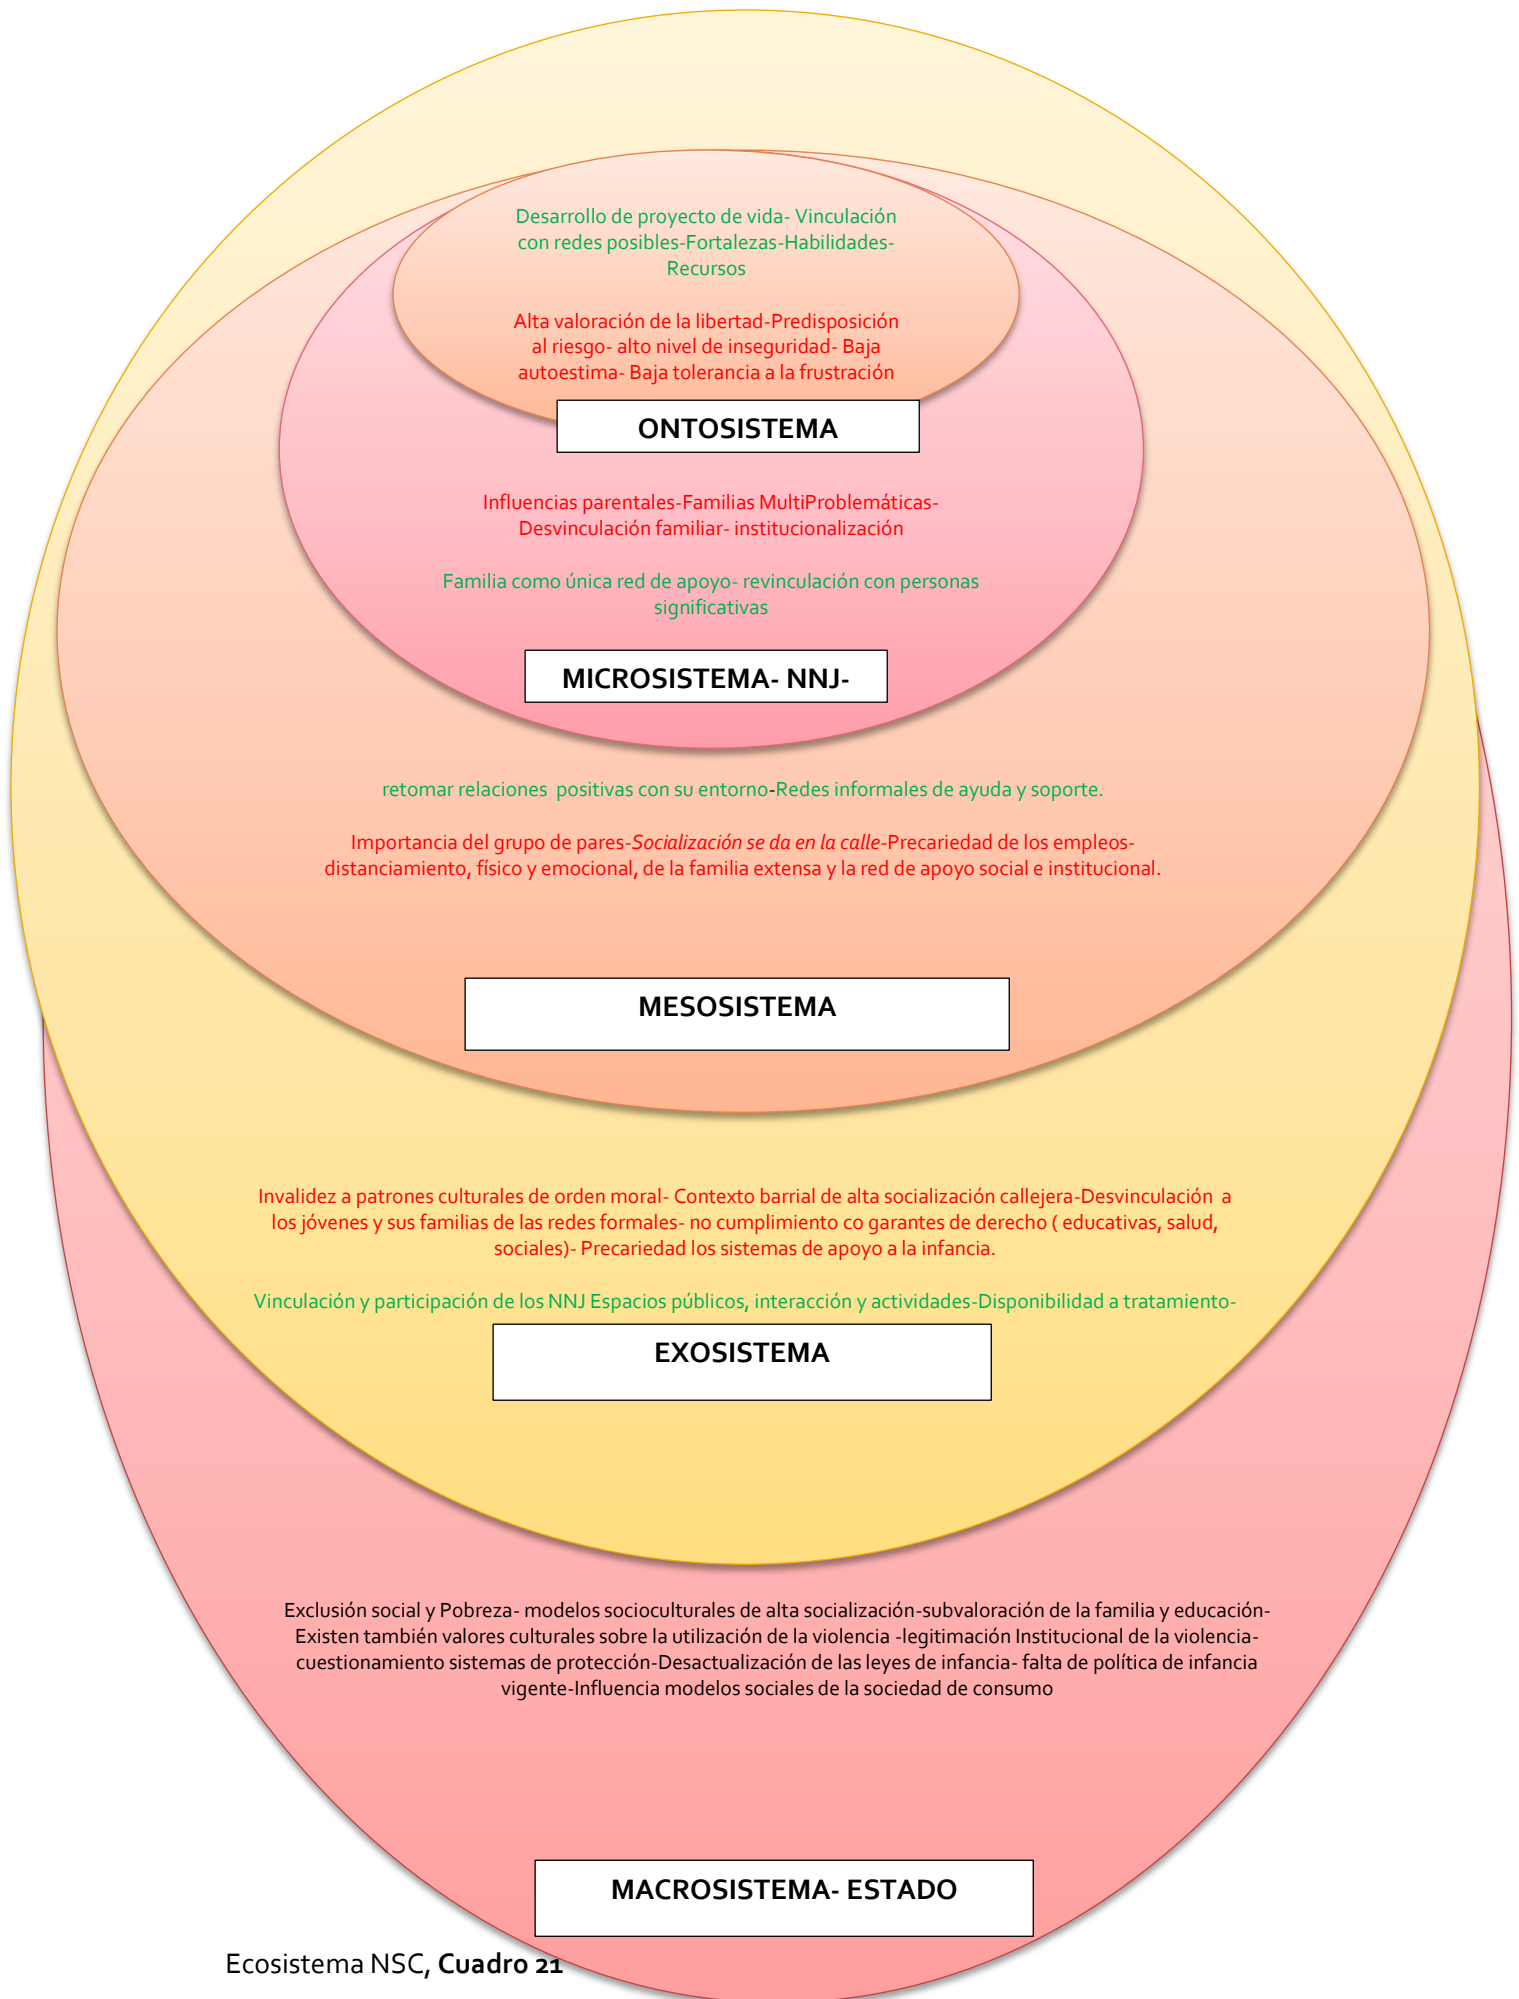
Desarrollo de proyecto de vida- Vinculación con redes posibles-Fortalezas-Habilidades-Recursos

Alta valoración de la libertad-Predisposición al riesgo- alto nivel de inseguridad- Baja autoestima- Baja tolerancia a la frustración

ONTOSISTEMA

Influencias parentales-Familias MultiProblemáticas-Desvinculación familiar- institucionalización

Familia como única red de apoyo- revinculación con personas significativas

MICROSISTEMA- NNJ-

retomar relaciones positivas con su entorno-Redes informales de ayuda y soporte.

Importancia del grupo de pares-*Socialización se da en la calle*-Precariedad de los empleos-distanciamiento, físico y emocional, de la familia extensa y la red de apoyo social e institucional.

MESOSISTEMA

Invalidez a patrones culturales de orden moral- Contexto barrial de alta socialización callejera-Desvinculación a los jóvenes y sus familias de las redes formales- no cumplimiento co garantes de derecho ( educativas, salud, sociales)- Precariedad los sistemas de apoyo a la infancia.

Vinculación y participación de los NNJ Espacios públicos, interacción y actividades-Disponibilidad a tratamiento-

EXOSISTEMA

Exclusión social y Pobreza- modelos socioculturales de alta socialización-subvaloración de la familia y educación-Existen también valores culturales sobre la utilización de la violencia -legitimación Institucional de la violencia-cuestionamiento sistemas de protección-Desactualización de las leyes de infancia- falta de política de infancia vigente-Influencia modelos sociales de la sociedad de consumo

MACROSISTEMA- ESTADO

Ecosistema NSC, **Cuadro 21**